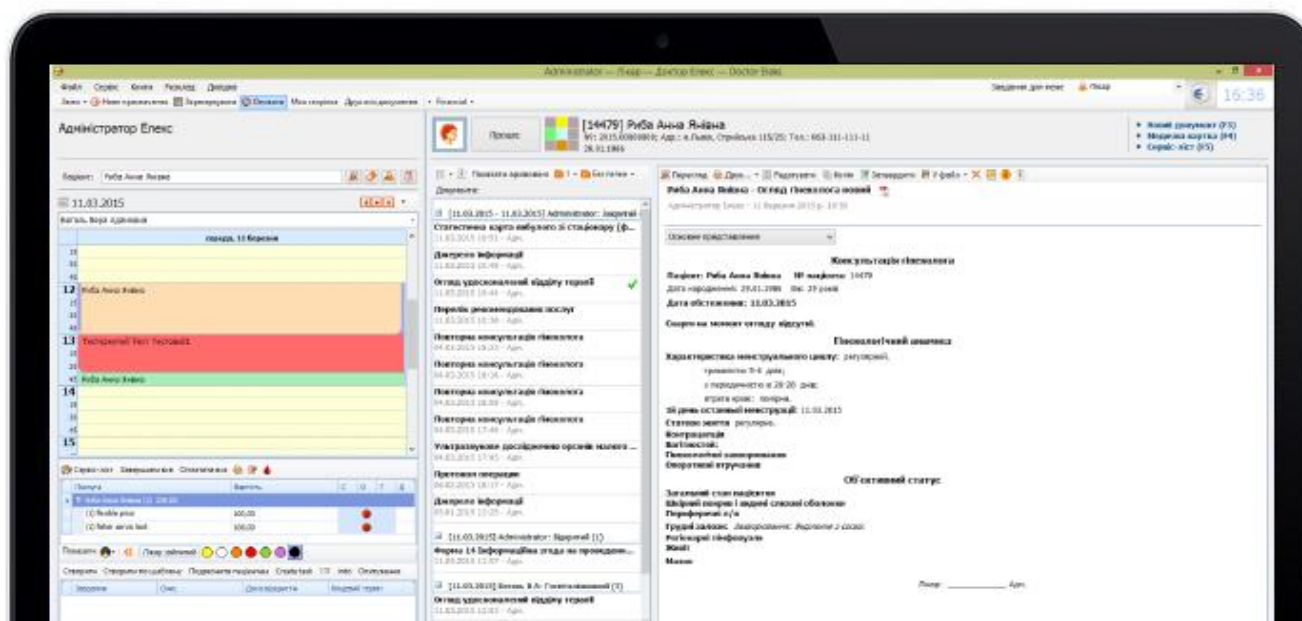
Administrator — Лікар — Доктор Елекс — Doctor Eleks

Адміністратор Елекс

[14479] Риба Анна Яківна

Пошук

11.03.2015

середа, 11 березня

12 Риба Анна Яківна

13 Тестерський Тест Тестовий

Риба Анна Яківна

14

15

Документи

[11.03.2015 - 11.03.2015] Administrator: Закритий

Статистична карта вибулого зі стаціонару (ф...

Джерело інформації

Огляд удосконалений відділу терапії

Перелік рекомендованих послуг

Повторна консультація гінеколога

Повторна консультація гінеколога

Повторна консультація гінеколога

Повторна консультація гінеколога

Ультразвукове дослідження органів малого ...

Протокол операції

Джерело інформації

[11.03.2015] Administrator: Відкритий (1)

Форма 14 Інформаційна згода на проведення...

[11.03.2015] Беган. В.А: Госпіталізований (1)

Огляд удосконалений відділу терапії

Риба Анна Яківна - Огляд Гінеколога новий

Основне представлення

Консультація гінеколога

Пацієнт: Риба Анна Яківна № пацієнта: 14479

Дата народження: 29.01.1986 Вік: 29 років

Дата обстеження: 11.03.2015

Скарги на момент огляду відсутні.

Гінекологічний анамнез

Характеристика менструального циклу: регулярний,

Об'єктивний статус

Загальний стан пацієнтки

Лікар: ________ Адм.

Новий документ (F3)

Медична картка (F4)

Сервіс-лист (F5)

16:36